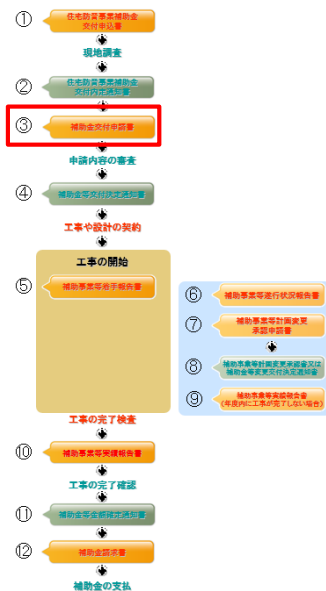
①
住宅防音事業補助金交付申込書

現地調査

②
住宅防音事業補助金交付内定通知書

③
補助金交付申請書

申請内容の審査

④
補助金等交付決定通知書

工事や設計の契約

⑤
工事の開始

補助事業等着手報告書

⑥
補助事業等遂行状況報告書

⑦
補助事業等計画変更承認申請書

⑧
補助事業等計画変更承認書又は補助金等変更交付決定通知書

⑨
補助事業等実績報告書
(年度内に工事が完了しない場合)

工事の完了検査

⑩
補助事業等実績報告書

工事の完了確認

⑪
補助金等金額確定通知書

⑫
補助金請求書

補助金の支払